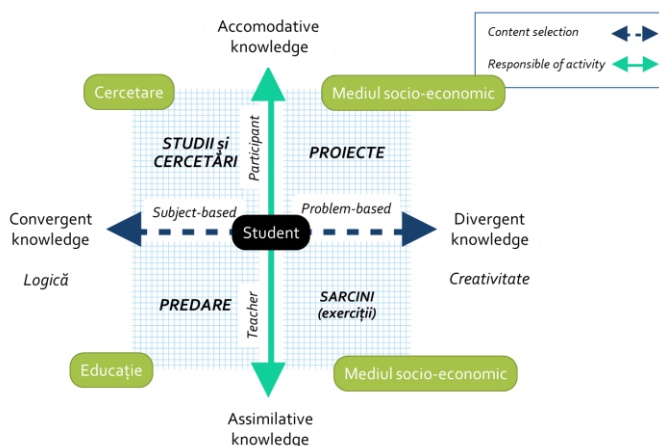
Accomodative knowledge

Content selection

Responsible of activity

Cercetare

Mediul socio-economic

STUDII și CERCETĂRI

Participant

PROIECTE

Convergent knowledge

Subject-based

Student

Problem-based

Divergent knowledge

Logică

Creativitate

PREDARE

Teacher

SARCINI (exerciții)

Educație

Mediul socio-economic

Assimilative knowledge